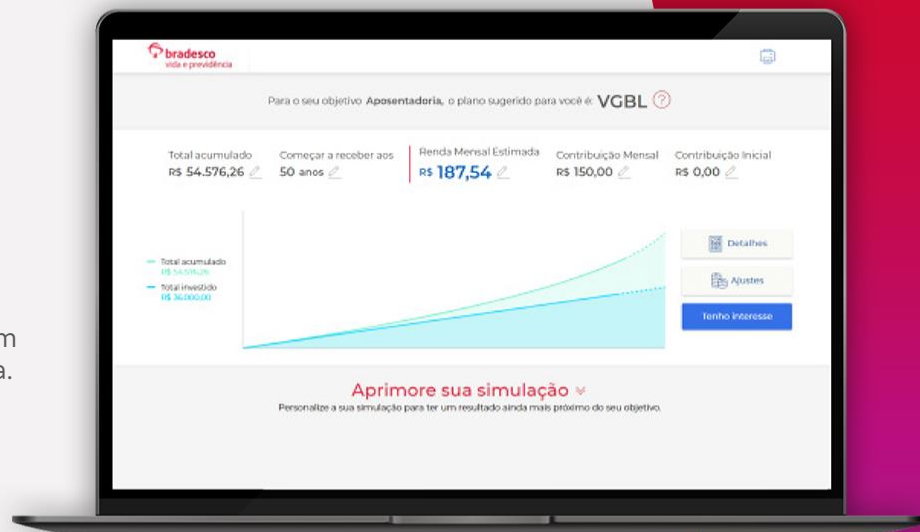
m
a.

bradesco
vida e previdência

Para o seu objetivo Aposentadoria, o plano sugerido para você é: VGBL

Total acumulado
R$ 54.576,26

Começar a receber aos
50 anos

Renda Mensal Estimada
R$ 187,54

Contribuição Mensal
R$ 150,00

Contribuição Inicial
R$ 0,00

Total acumulado
R$ 54.576,26

Total investido
R$ 36.000,00

Detalhes

Ajustes

Tenho interesse

Aprimore sua simulação

Personalize a sua simulação para ter um resultado ainda mais próximo do seu objetivo.